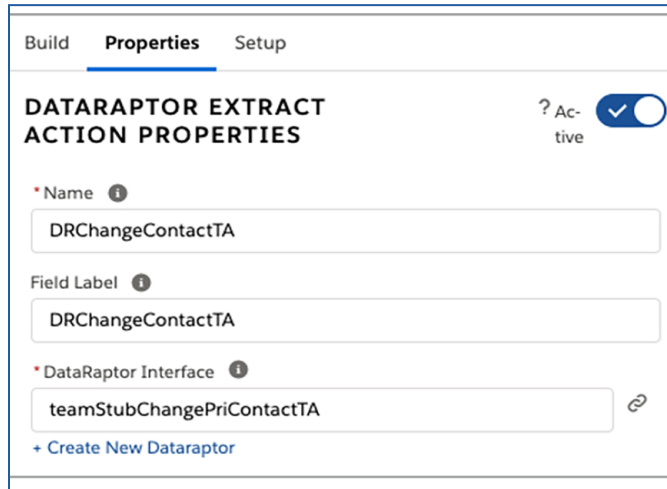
Build Properties Setup

DATARAPTOR EXTRACT ACTION PROPERTIES

? Active

*Name

DRChangeContactTA

Field Label

DRChangeContactTA

*DataRaptor Interface

teamStubChangePriContactTA

+ Create New Dataraptor